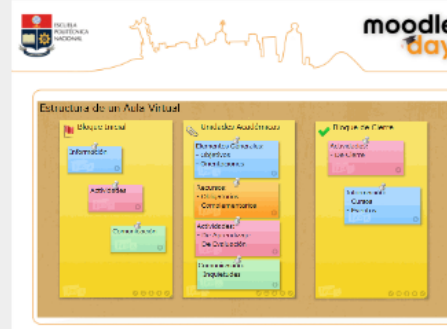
ESCUELA POLITÉCNICA NACIONAL

moodle day

Estructura de un Aula Virtual

Bloque Inicial

Información

Actividades

Comunicación

Unidades Académicas

Elementos Comunes
- Objetivos
- Directrices

Recursos
- Obligatorios
Complementarios

Actividades
- De Aprendizaje
De Evaluación

Comunicación
Inquietudes

Bloque de Cierre

Actividades
- De Cierre

Información
Cursos
Premios